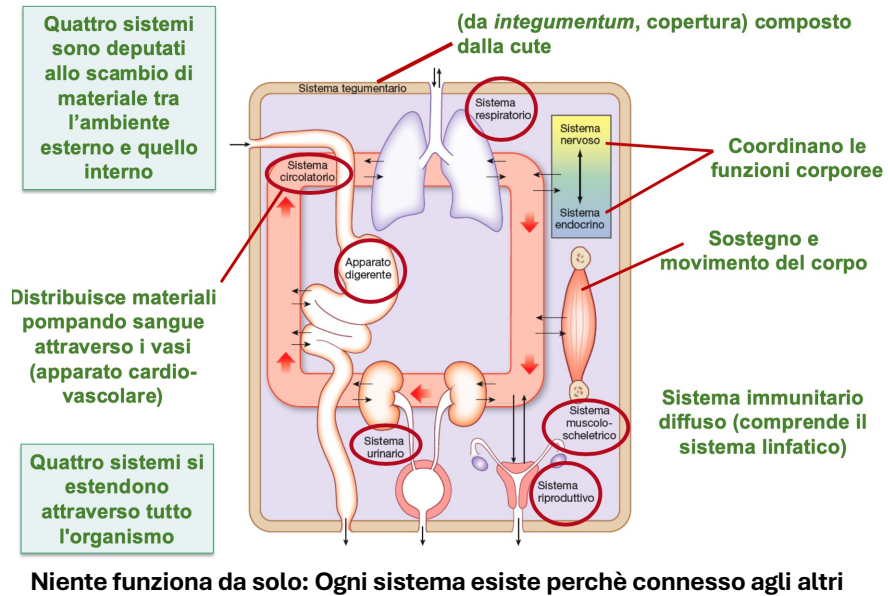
Quattro sistemi sono deputati allo scambio di materiale tra l'ambiente esterno e quello interno

(da *integumentum*, copertura) composto dalla cute

Sistema tegumentario

Sistema respiratorio

Sistema nervoso

Sistema endocrino

Coordinano le funzioni corporee

Sistema circolatorio

Apparato digerente

Sostegno e movimento del corpo

Distribuisce materiali pompando sangue attraverso i vasi (apparato cardio-vascolare)

Sistema muscolo-scheletrico

Sistema immunitario diffuso (comprende il sistema linfatico)

Sistema urinario

Sistema riproduttivo

Quattro sistemi si estendono attraverso tutto l'organismo

Niente funziona da solo: Ogni sistema esiste perchè connesso agli altri